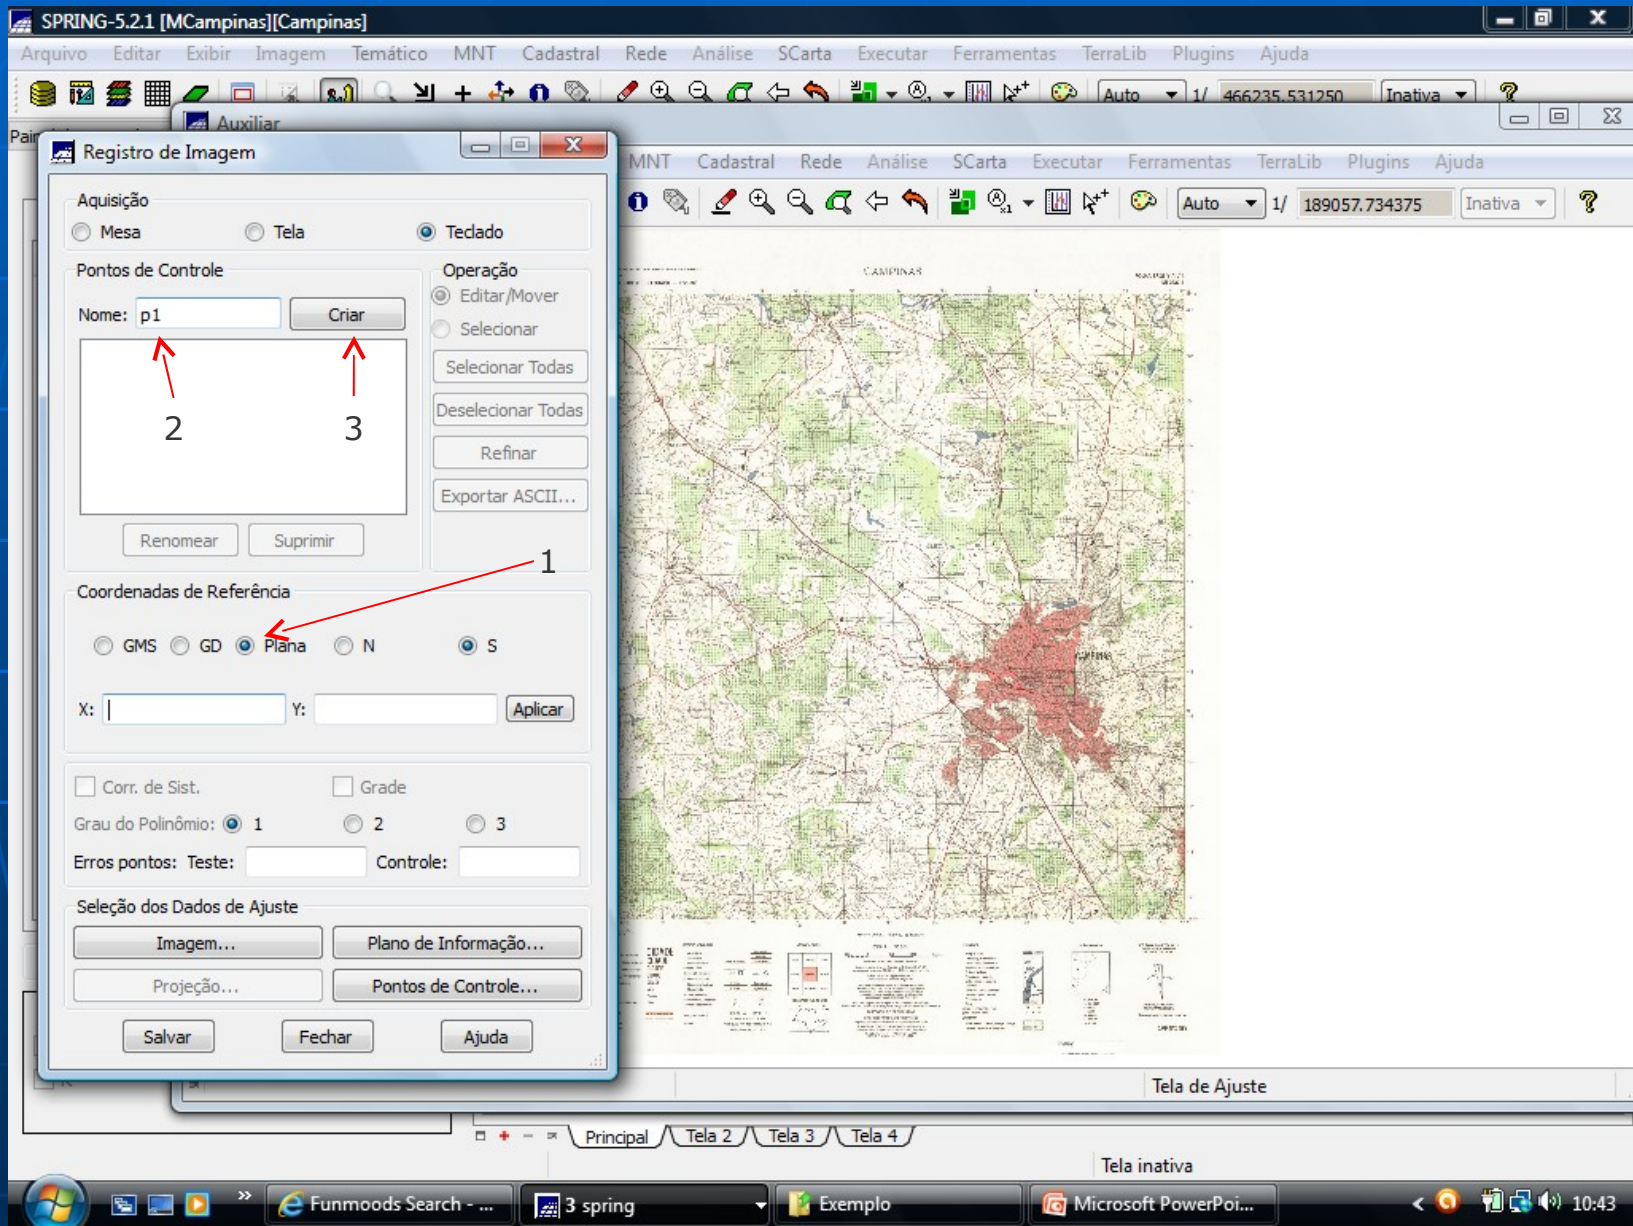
SPRING-5.2.1 [MCampinas][Campinas]

Arquivo Editar Exibir Imagem Temático MNT Cadastral Rede Análise SCarta Executar Ferramentas TerraLib Plugins Ajuda

Auto 1/ 466235.531250 Inativa

Auxiliar

MNT Cadastral Rede Análise SCarta Executar Ferramentas TerraLib Plugins Ajuda

Auto 1/ 189057.734375 Inativa

Registro de Imagem

Aquisição
Mesa Tela Teclado

Pontos de Controle
Nome: p1 Criar

2 3

Renomear Suprimir

Operação
Editar/Mover
Selecionar
Selecionar Todas
Deselecionar Todas
Refinar
Exportar ASCII...

1

Coordenadas de Referência
GMS GD Plana N S

X: Y: Aplicar

Corr. de Sist. Grade
Grau do Polinômio: 1 2 3
Erros pontos: Teste: Controle:

Seleção dos Dados de Ajuste
Imagem... Plano de Informação...
Projeção... Pontos de Controle...

Salvar Fechar Ajuda

CAMPINAS

Tela de Ajuste

Principal Tela 2 Tela 3 Tela 4

Tela inativa

Funmoods Search - ... 3 spring Exemplo Microsoft PowerPoi... 10:43